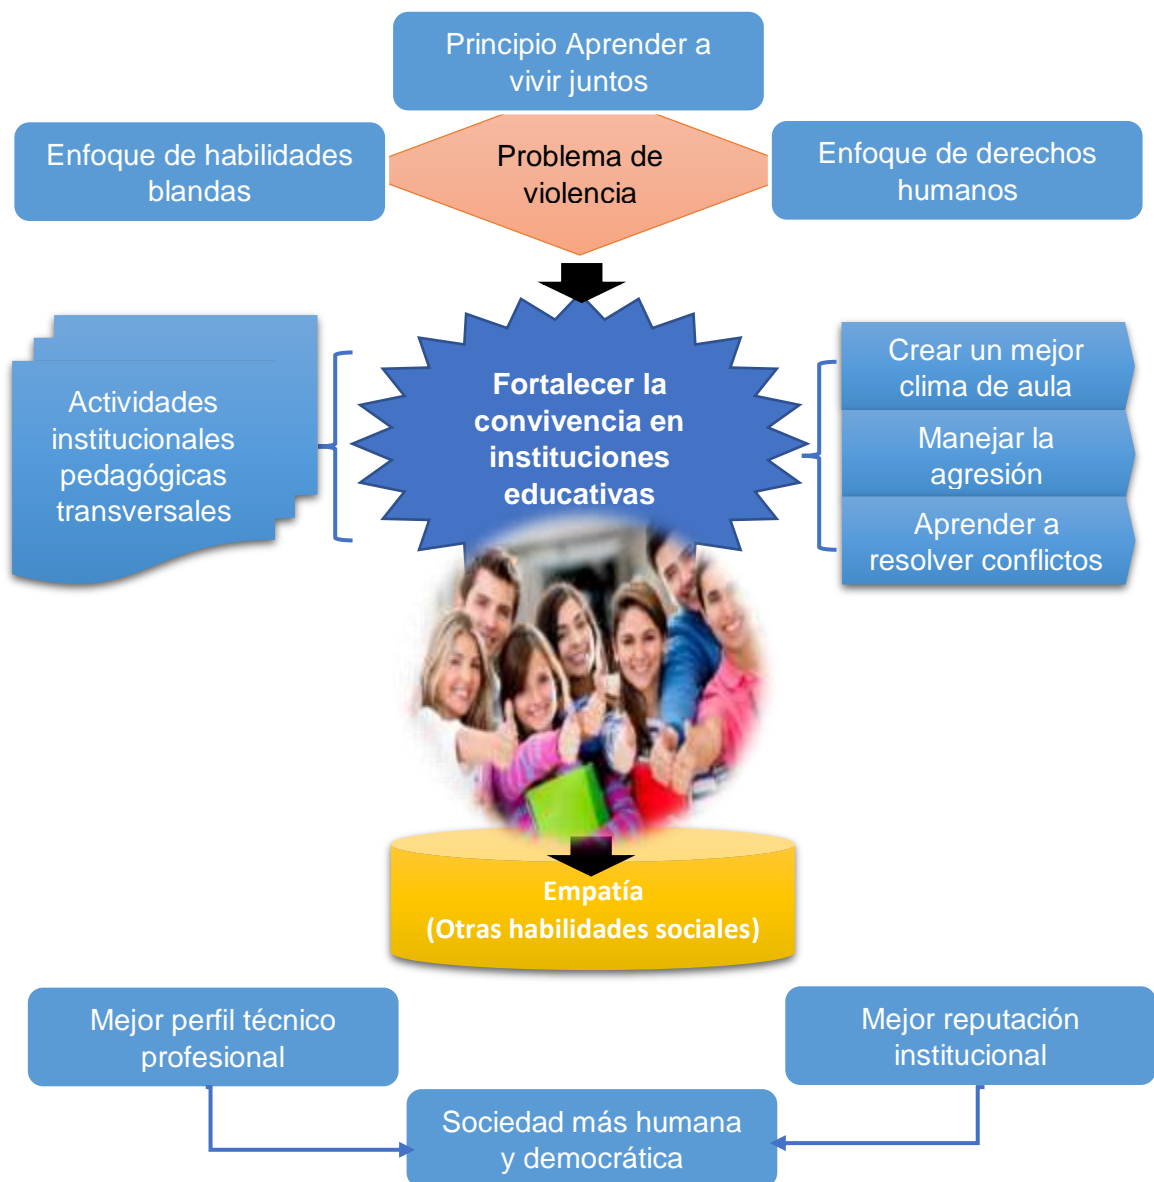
Principio Aprender a vivir juntos

Enfoque de habilidades blandas

Problema de violencia

Enfoque de derechos humanos

Actividades institucionales pedagógicas transversales

Fortalecer la convivencia en instituciones educativas

Crear un mejor clima de aula

Manejar la agresión

Aprender a resolver conflictos

Empatía
(Otras habilidades sociales)

Mejor perfil técnico profesional

Mejor reputación institucional

Sociedad más humana y democrática